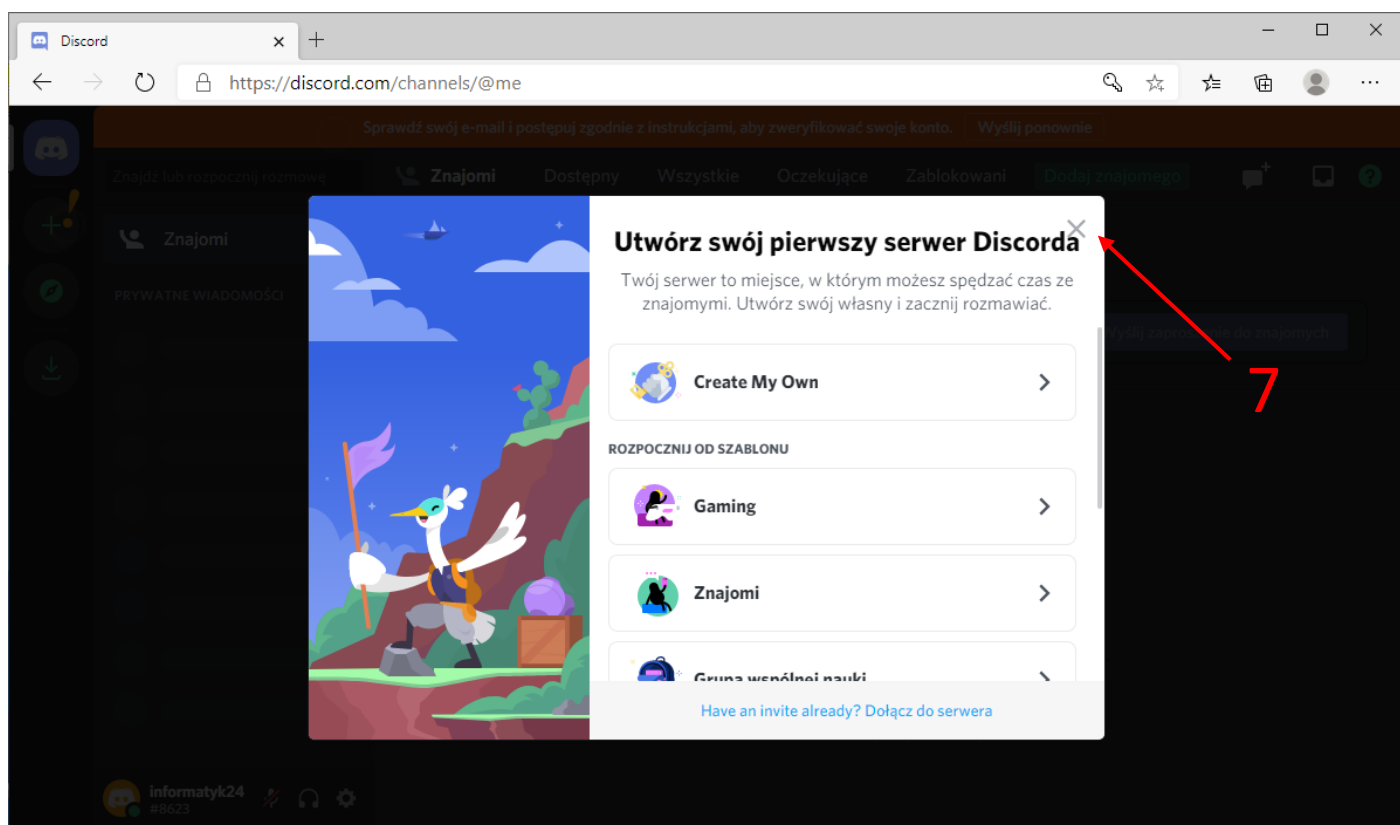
Discord

https://discord.com/channels/@me

Sprawdź swój e-mail i postępuj zgodnie z instrukcjami, aby zweryfikować swoje konto. Wyślij ponownie

Znajdź lub rozpocznij rozmowę

Znajomi Dostępny Wszystkie Oczekujące Zablokowani Dodaj znajomego

Znajomi

PRYWATNE WIADOMOŚCI

Wyślij zaproszenie do znajomych

Utwórz swój pierwszy serwer Discorda

Twój serwer to miejsce, w którym możesz spędzać czas ze znajomymi. Utwórz swój własny i zacznij rozmawiać.

Create My Own

ROZPOCZNIJ OD SZABLONU

Gaming

Znajomi

Grupa wspólnej nauki

Have an invite already? Dołącz do serwera

7

informatyk24
#8623